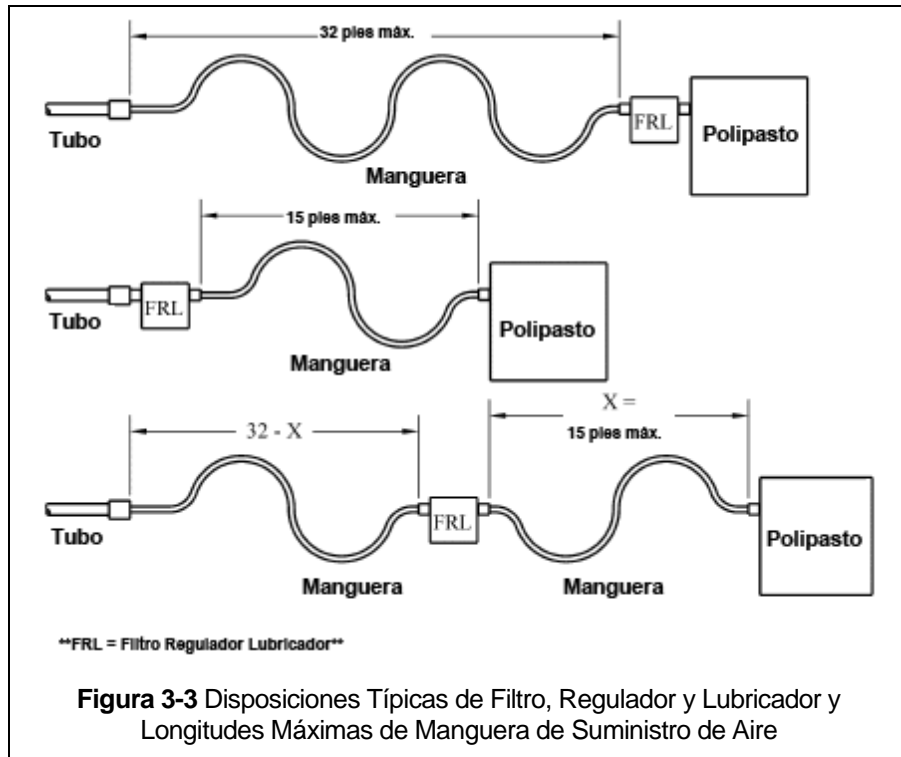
32 pies máx.

Tubo

FRL

Polipasto

Manguera

15 pies máx.

Tubo

FRL

Polipasto

Manguera

32 - X

X =

15 pies máx.

Tubo

FRL

Polipasto

Manguera

Manguera

**FRL = Filtro Regulador Lubricador**

**Figura 3-3** Disposiciones Típicas de Filtro, Regulador y Lubricador y Longitudes Máximas de Manguera de Suministro de Aire